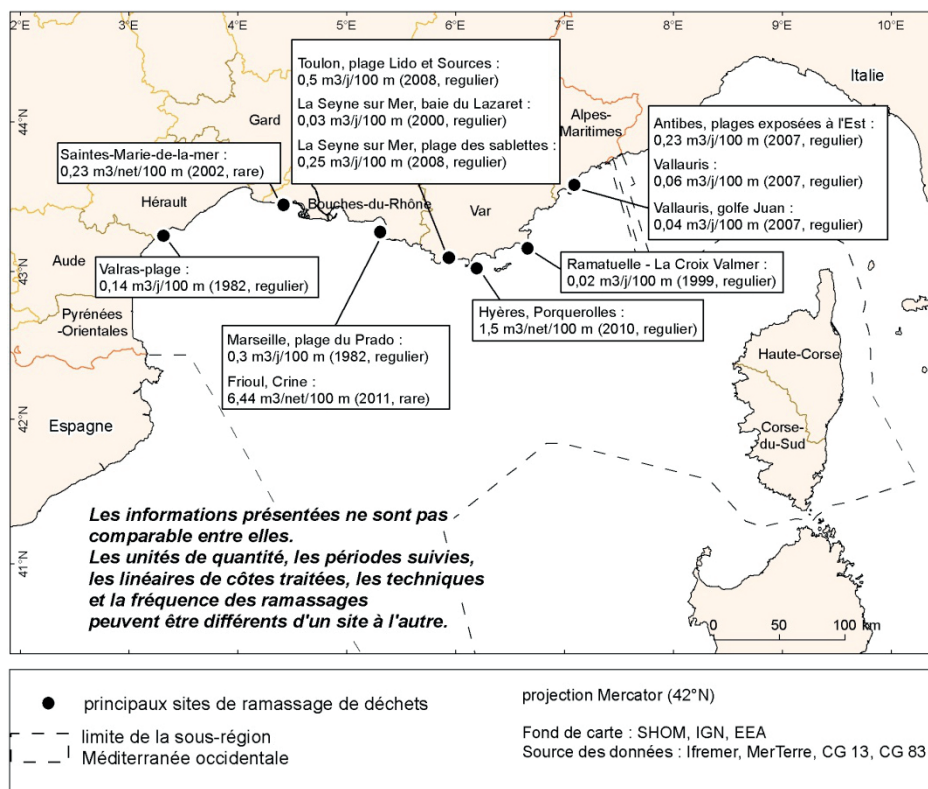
2°E 3°E 4°E 5°E 6°E 7°E 8°E 9°E 10°E

44°N
43°N
42°N
41°N

Italie
Gard
Alpes-Maritimes
Hérault
Bouches-du-Rhône
Var
Aude
Pyrénées-Orientales
Espagne
Haute-Corse
Corse-du-Sud

Toulon, plage Lido et Sources :
0,5 m3/j/100 m (2008, regulier)
La Seyne sur Mer, baie du Lazaret :
0,03 m3/j/100 m (2000, regulier)
La Seyne sur Mer, plage des sablettes :
0,25 m3/j/100 m (2008, regulier)

Antibes, plages exposées à l'Est :
0,23 m3/j/100 m (2007, regulier)
Vallauris :
0,06 m3/j/100 m (2007, regulier)
Vallauris, golfe Juan :
0,04 m3/j/100 m (2007, regulier)

Saintes-Marie-de-la-mer :
0,23 m3/net/100 m (2002, rare)

Valras-plage :
0,14 m3/j/100 m (1982, regulier)

Ramatuelle - La Croix Valmer :
0,02 m3/j/100 m (1999, regulier)

Hyères, Porquerolles :
1,5 m3/net/100 m (2010, regulier)

Marseille, plage du Prado :
0,3 m3/j/100 m (1982, regulier)
Frioul, Crine :
6,44 m3/net/100 m (2011, rare)

Les informations présentées ne sont pas comparable entre elles.
Les unités de quantité, les périodes suivies, les linéaires de côtes traitées, les techniques et la fréquence des ramassages peuvent être différents d'un site à l'autre.

0 50 100 km

principaux sites de ramassage de déchets
limite de la sous-région
Méditerranée occidentale

projection Mercator (42°N)

Fond de carte : SHOM, IGN, EEA
Source des données : Ifremer, MerTerre, CG 13, CG 83